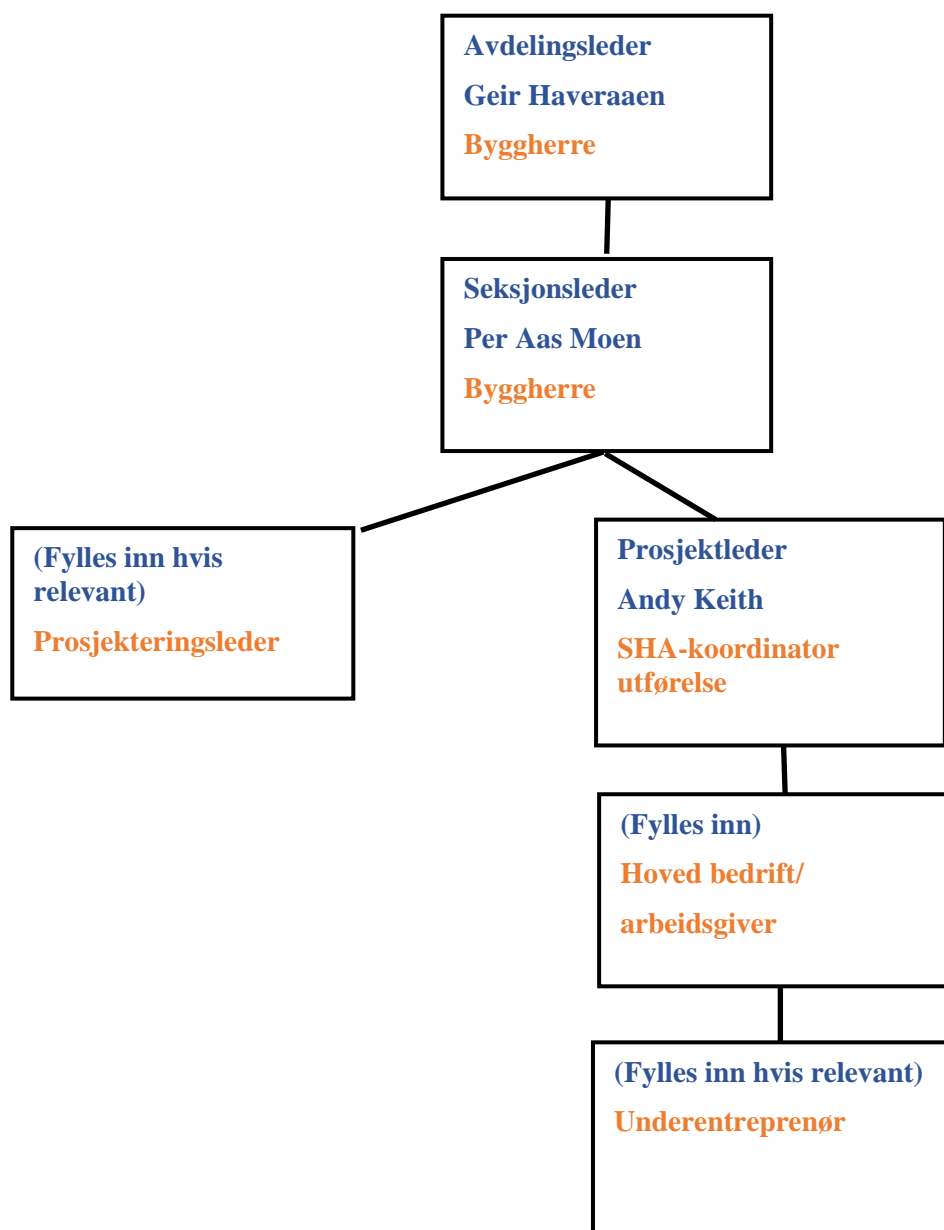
Avdelingsleder

Geir Haveraaen

Byggherre

Seksjonsleder

Per Aas Moen

Byggherre

(Fylles inn hvis relevant)

Prosjekteringsleder

Prosjektleder

Andy Keith

SHA-koordinator utførelse

(Fylles inn)

Hoved bedrift/

arbeidsgiver

(Fylles inn hvis relevant)

Underentreprenør